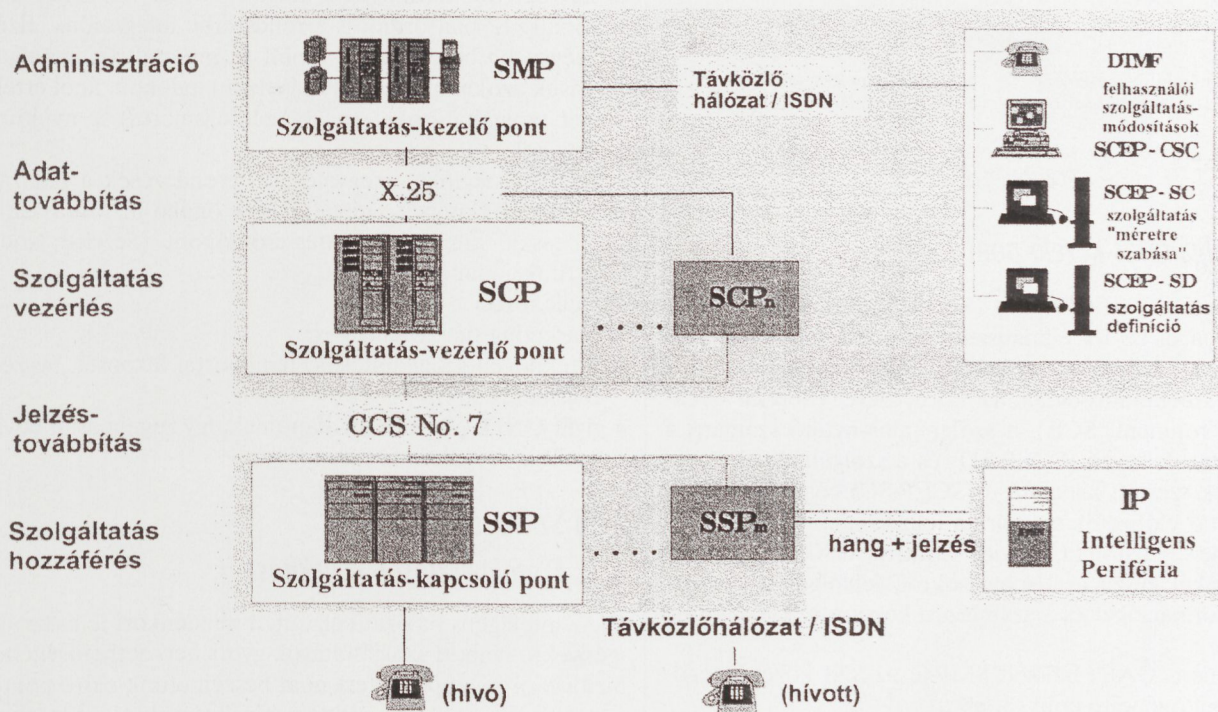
Adminisztráció

SMP
Szolgáltatás-kezelő pont

Távközlő hálózat / ISDN

DTMF
felhasználói szolgáltatás-módosítások
SCEP - CSC

SCEP - SC
szolgáltatás "méretre szabása"

SCEP - SD
szolgáltatás definíció

Adat-továbbítás

X.25

Szolgáltatás vezérlés

SCP
Szolgáltatás-vezérlő pont

. . . .

$SCP_n$

Jelzés-továbbítás

CCS No. 7

Szolgáltatás hozzáférés

SSP
Szolgáltatás-kapcsoló pont

. . . .

$SSP_m$

hang + jelzés

IP
Intelligens Periféria

Távközlőhálózat / ISDN

(hívó)

(hívott)